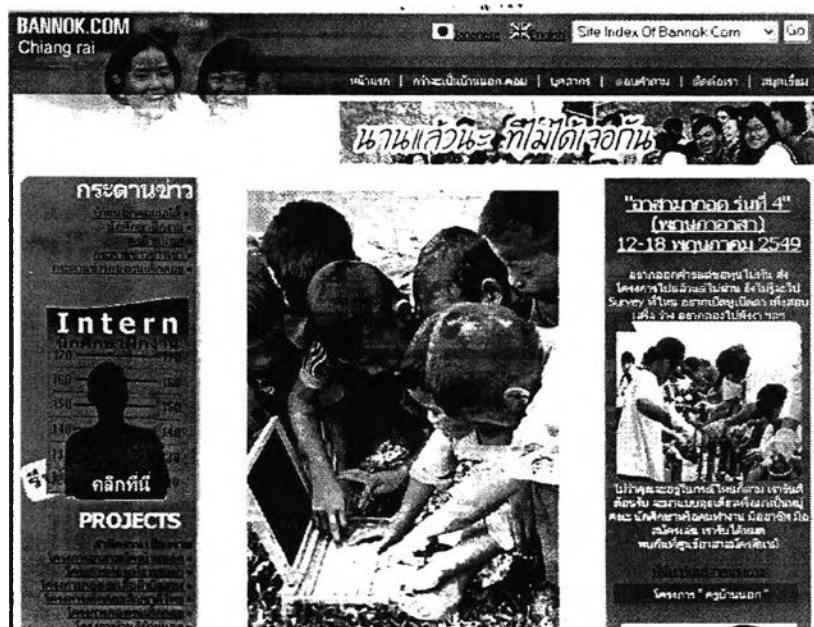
BANNOK.COM
Chiang rai

Japanese English Site Index Of Bannok.Com Go

หน้าแรก | ก้าวจะเป็นบ้านนอก.คอม | บุคลากร | ตอบคำถาม | ติดต่อเรา | สมุดเยี่ยม

นานแล้วนะ ที่ไม่ได้เจอกัน

กระดานข่าว

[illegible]

Intern
นักศึกษาฝึกงาน

คลิกที่นี่

PROJECTS

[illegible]

"อาสาบ้านนอก รุ่นที่ 4"
(พฤษภาอาสา)
12-18 พฤษภาคม 2549

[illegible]
Survey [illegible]

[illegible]

โครงการ " ครูบ้านนอก "